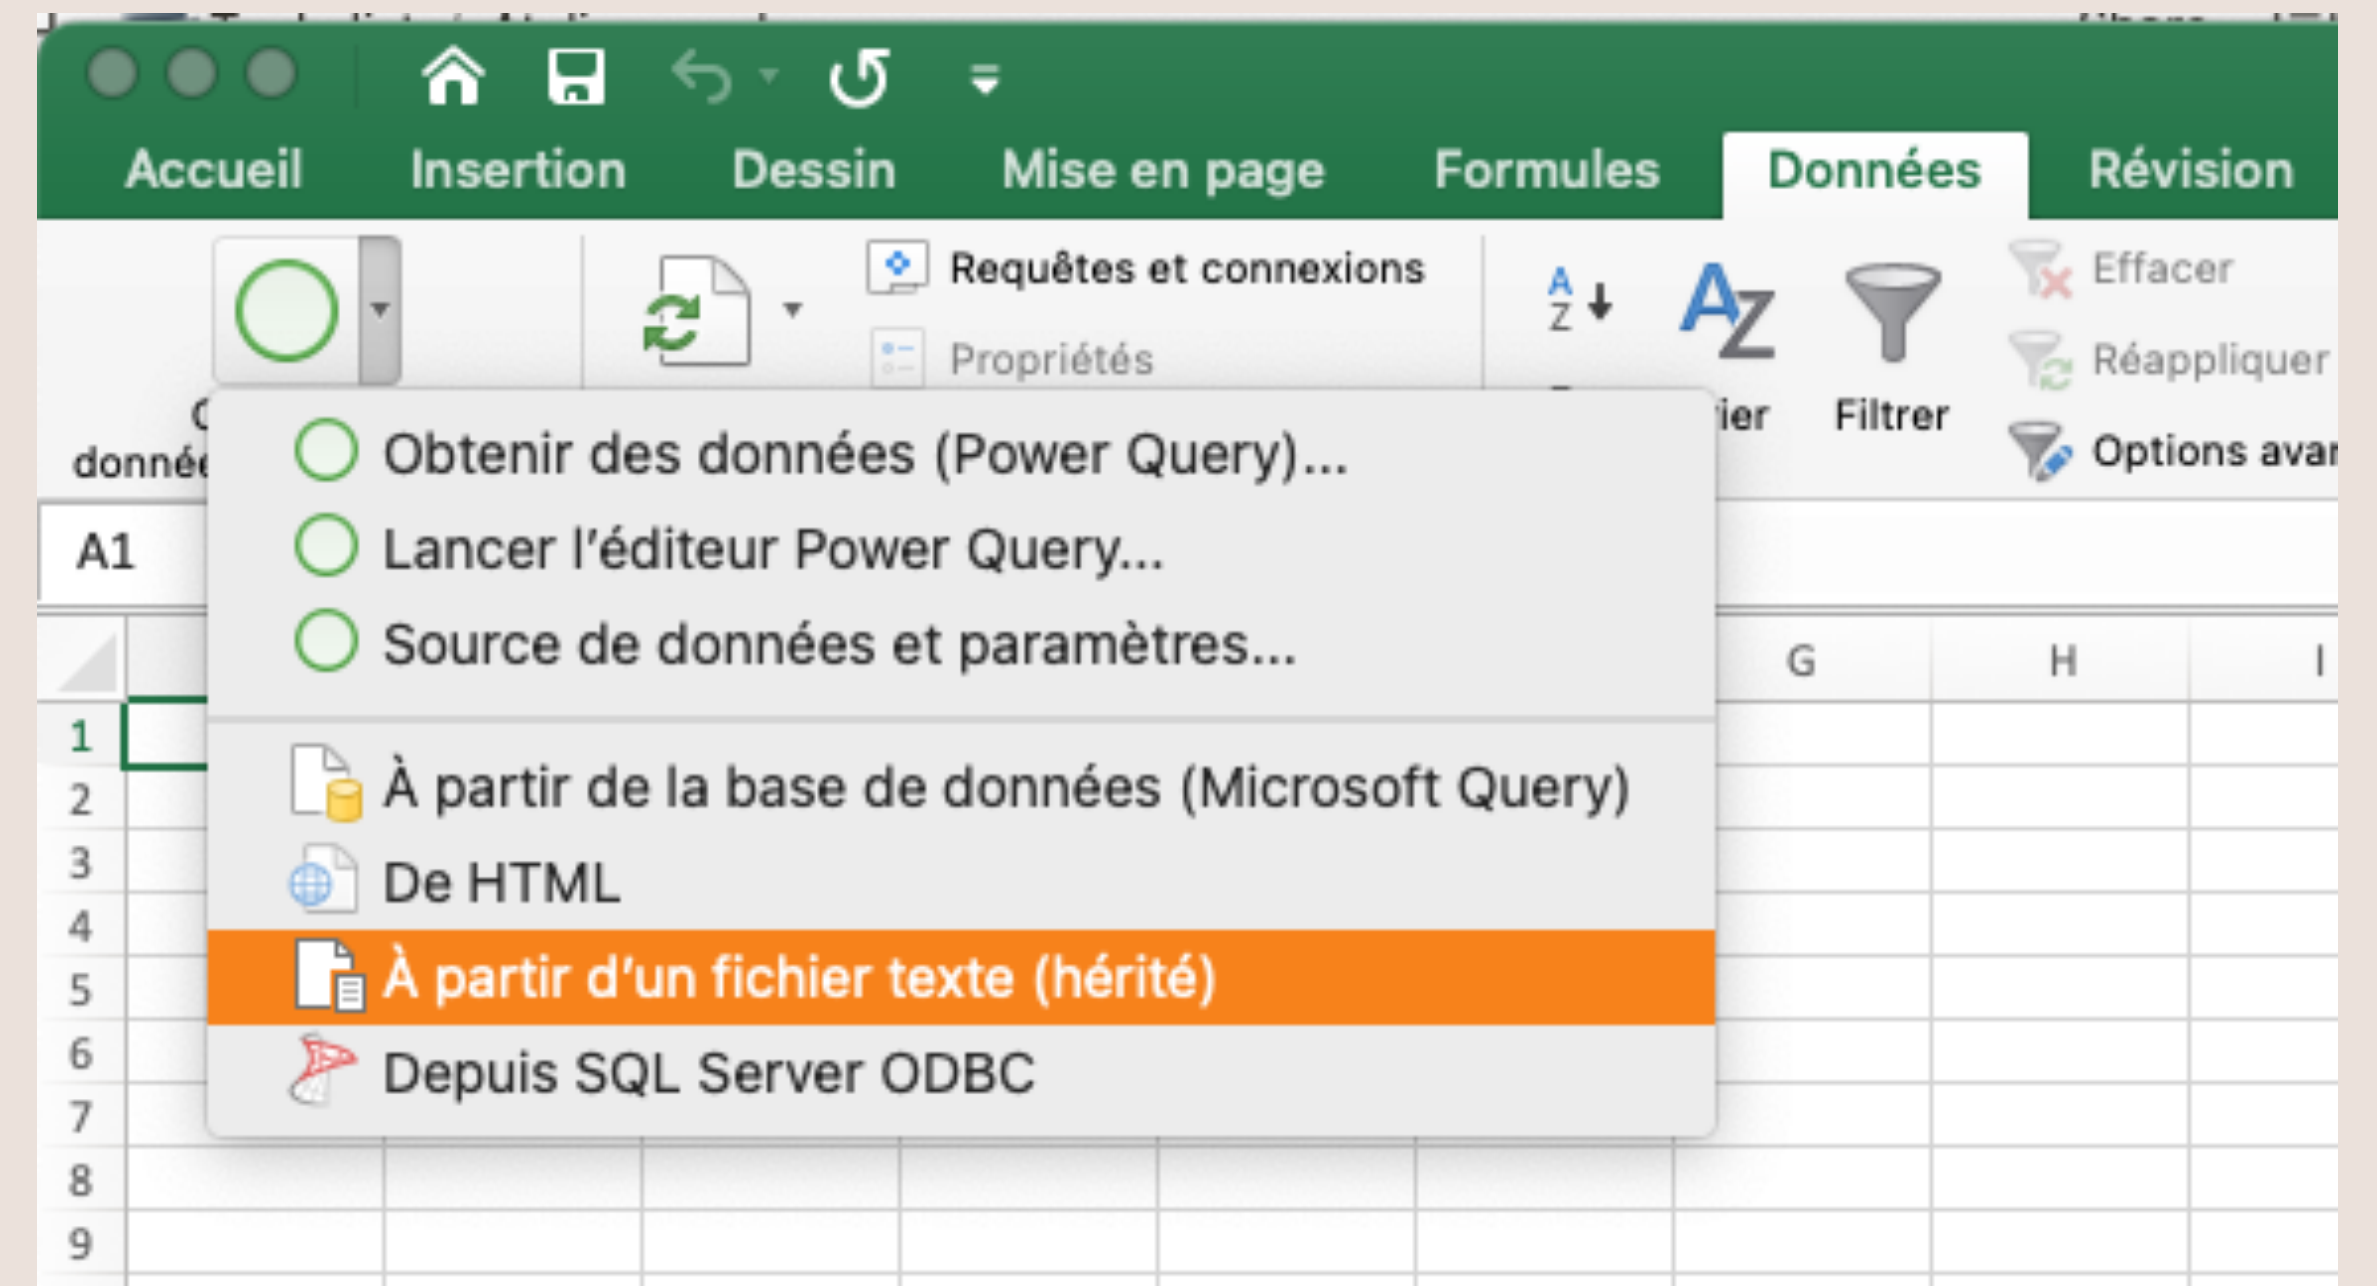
Accueil Insertion Dessin Mise en page Formules Données Révision

Requêtes et connexions

Propriétés

Effacer

Réappliquer

Options avar

ier

Filtrer

donnée

A1

Obtenir des données (Power Query)...

Lancer l'éditeur Power Query...

Source de données et paramètres...

À partir de la base de données (Microsoft Query)

De HTML

À partir d'un fichier texte (hérité)

Depuis SQL Server ODBC

G H I

1
2
3
4
5
6
7
8
9